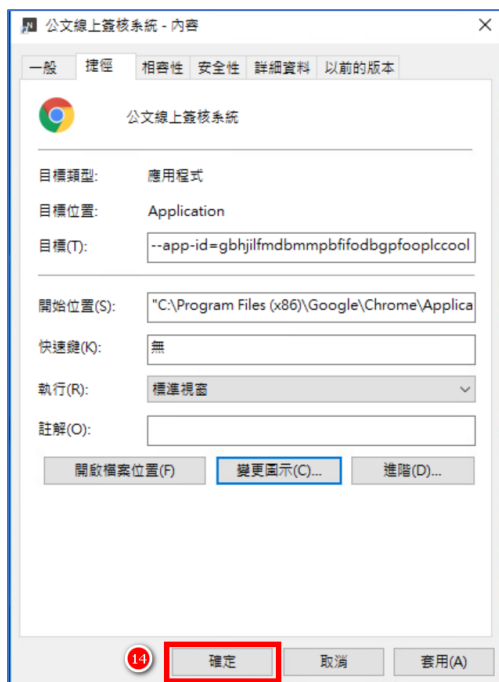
公文線上簽核系統 - 內容

一般 捷徑 相容性 安全性 詳細資料 以前的版本

公文線上簽核系統

目標類型: 應用程式

目標位置: Application

目標(T): --app-id=gbhjilfmdbmmpbfifodbgpfooplccool

開始位置(S): "C:\Program Files (x86)\Google\Chrome\Applica

快速鍵(K): 無

執行(R): 標準視窗

註解(O):

開啟檔案位置(F) 變更圖示(C)... 進階(D)...

14

確定 取消 套用(A)